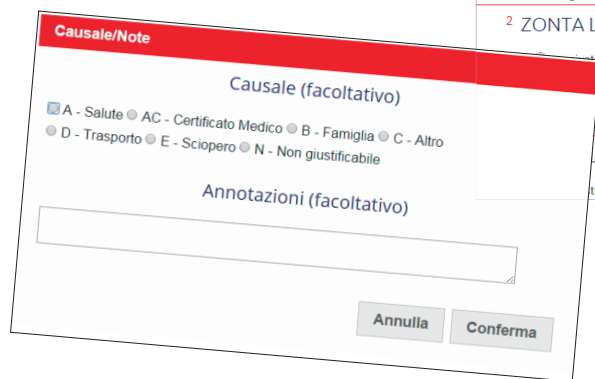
2 ZONTA L

Causale/Note

Causale (facoltativo)

A - Salute AC - Certificato Medico B - Famiglia C - Altro D - Trasporto E - Sciopero N - Non giustificabile

Annotazioni (facoltativo)

Annulla Conferma